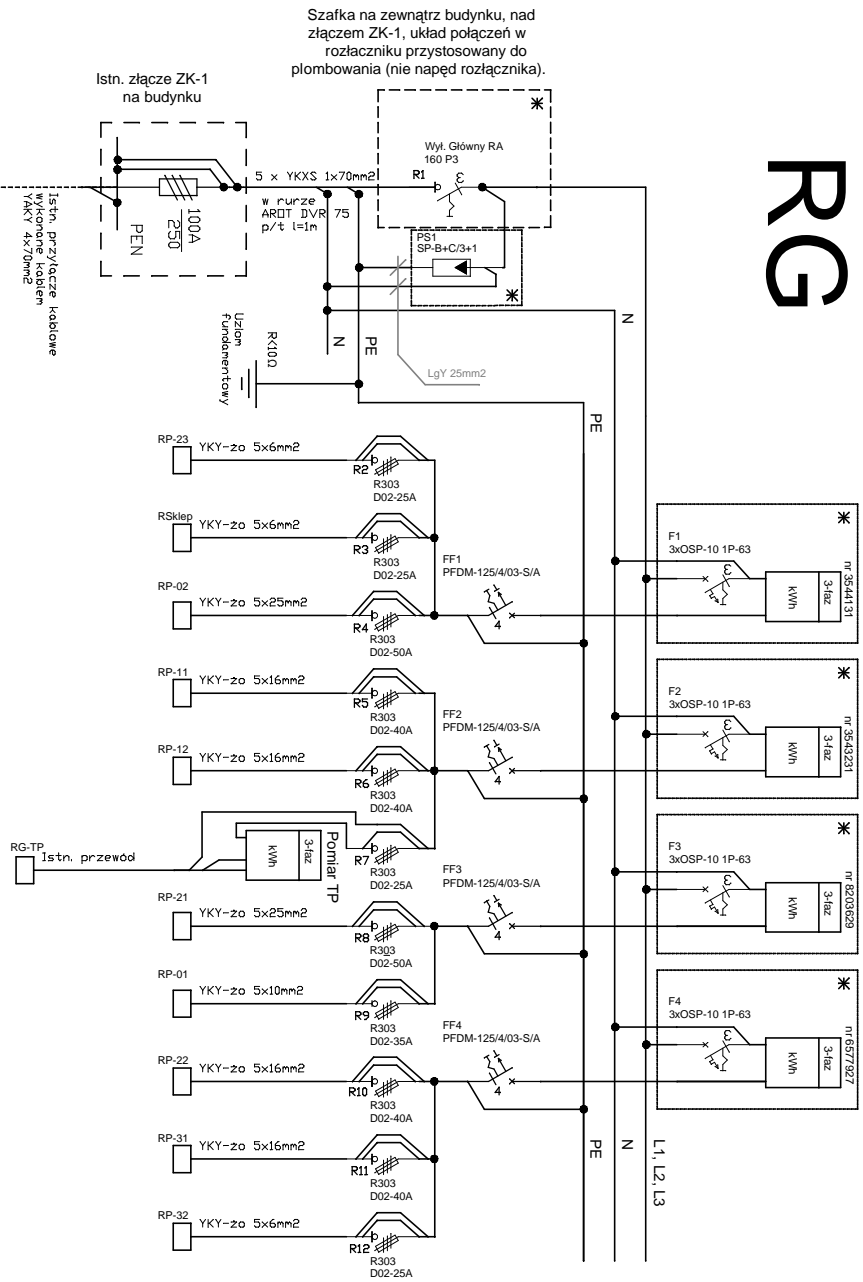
Szafka na zewnątrz budynku, nad złączem ZK-1, układ połączeń w rozłączniku przystosowany do plombowania (nie napęd rozłącznika).

Istn. złącze ZK-1 na budynku

RG

Istn. przyłącze kablowe wykonane kablem YAKY 4x70mm2

PEN

100A
250

5 x YKXS 1x70mm2
w rurze AROT DVR 75 p/t l=1m

Wył. Główny RA
160 P3
R1

PS1
SP-B+C/3+1

Uziom fundamentowy
R<10Ω

N
PE
LgY 25mm2
N
PE

RP-23 YKY-żo 5x6mm2
R2
R303
D02-25A

RSklep YKY-żo 5x6mm2
R3
R303
D02-25A

FF1
PFDM-125/4/03-S/A

RP-02 YKY-żo 5x25mm2
R4
R303
D02-50A
4

RP-11 YKY-żo 5x16mm2
R5
R303
D02-40A

FF2
PFDM-125/4/03-S/A

RP-12 YKY-żo 5x16mm2
R6
R303
D02-40A
4

RG-TP Istn. przewód
kWh
3-faz
Pomiar TP
R7
R303
D02-25A

FF3
PFDM-125/4/03-S/A

RP-21 YKY-żo 5x25mm2
R8
R303
D02-50A
4

RP-01 YKY-żo 5x10mm2
R9
R303
D02-35A

FF4
PFDM-125/4/03-S/A

RP-22 YKY-żo 5x16mm2
R10
R303
D02-40A
4

RP-31 YKY-żo 5x16mm2
R11
R303
D02-40A

RP-32 YKY-żo 5x6mm2
R12
R303
D02-25A

F1
3xOSP-10 1P-63
kWh
3-faz
nr 3544131

F2
3xOSP-10 1P-63
kWh
3-faz
nr 3543231

F3
3xOSP-10 1P-63
kWh
3-faz
nr 8203629

F4
3xOSP-10 1P-63
kWh
3-faz
nr 6577927

PE
N
L1, L2, L3